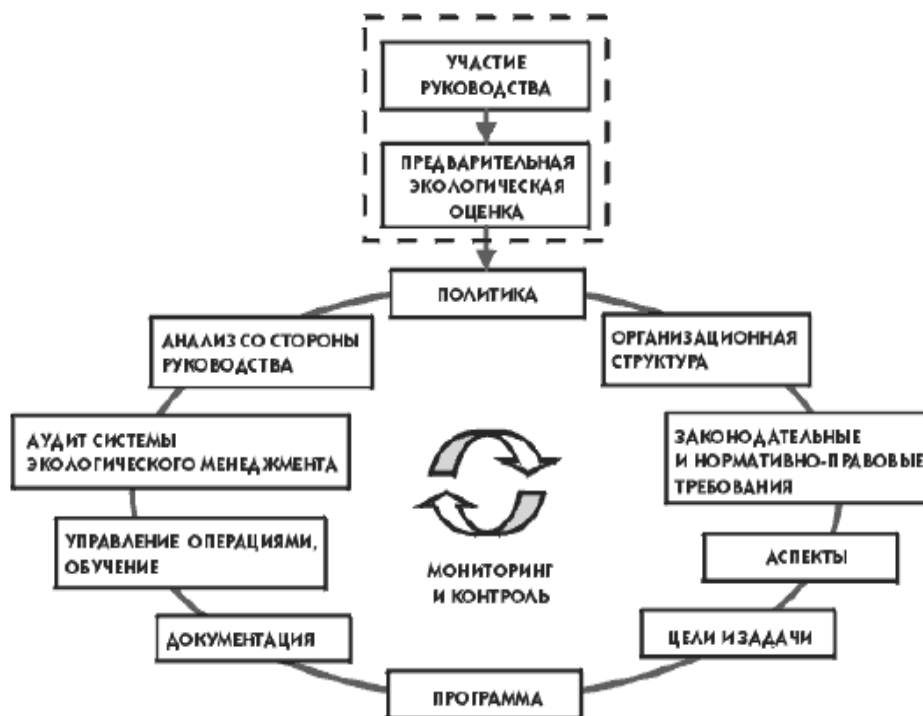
УЧАСТИЕ РУКОВОДСТВА

ПРЕДВАРИТЕЛЬНАЯ ЭКОЛОГИЧЕСКАЯ ОЦЕНКА

ПОЛИТИКА

ОРГАНИЗАЦИОННАЯ СТРУКТУРА

ЗАКОНОДАТЕЛЬНЫЕ И НОРМАТИВНО-ПРАВОВЫЕ ТРЕБОВАНИЯ

АСПЕКТЫ

ЦЕЛИ И ЗАДАЧИ

ПРОГРАММА

ДОКУМЕНТАЦИЯ

УПРАВЛЕНИЕ ОПЕРАЦИЯМИ, ОБУЧЕНИЕ

АУДИТ СИСТЕМЫ ЭКОЛОГИЧЕСКОГО МЕНЕДЖМЕНТА

АНАЛИЗ СО СТОРОНЫ РУКОВОДСТВА

МОНИТОРИНГ И КОНТРОЛЬ